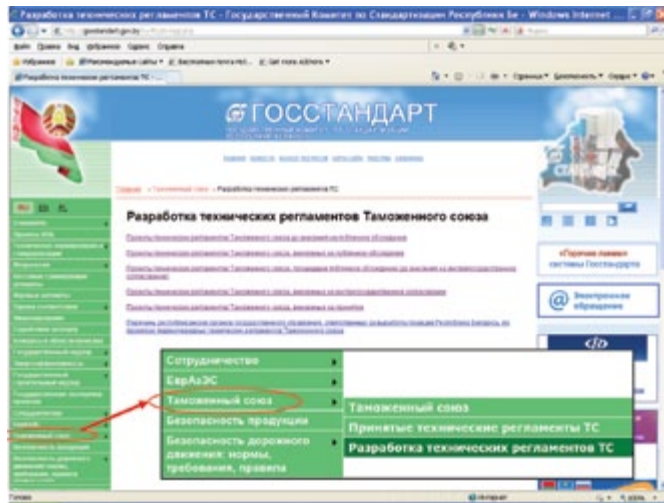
Разработка технических регламентов ТС - Государственный Комитет по Стандартизации Республики Бе - Windows Internet

ГОССТАНДАРТ

Разработка технических регламентов Таможенного союза

«Горячая линия» системы Госстандарта

Электронное обращение

Сотрудничество

ЕврАзЭС

Таможенный союз

Безопасность продукции

Безопасность дорожного движения: нормы, требования, правила

Таможенный союз

Принятые технические регламенты ТС

Разработка технических регламентов ТС